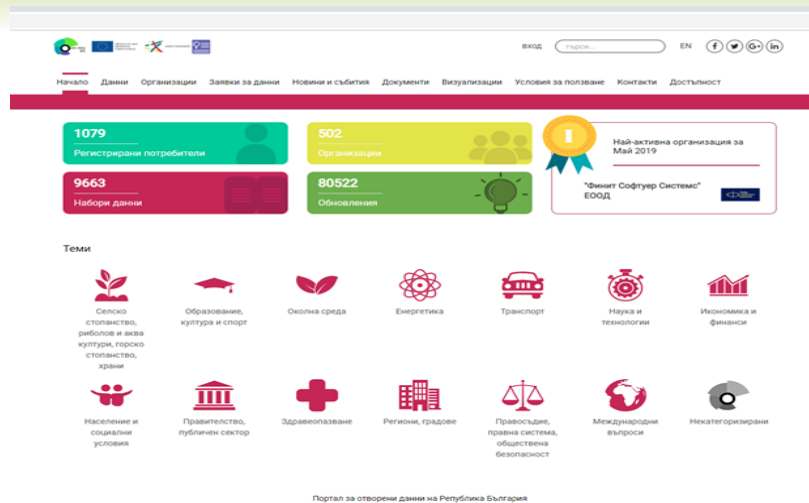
вход търси... EN f G+ in

Начало Данни Организации Заявки за данни Новини и събития Документи Визуализации Условия за ползване Контакти Достъпност

1079
Регистрирани потребители

502
Организации

Най-активна организация за Май 2019

"Финит Софтуер Системс" ЕООД

9663
Набори данни

80522
Обновления

Теми

Селско стопанство, риболов и аква култури, горско стопанство, храни

Образование, култура и спорт

Околна среда

Енергетика

Транспорт

Наука и технологии

Икономика и финанси

Население и социални условия

Правителство, публичен сектор

Здравеопазване

Региони, градове

Правосъдие, правна система, обществена безопасност

Международни въпроси

Некатегоризирани

Портал за отворени данни на Република България